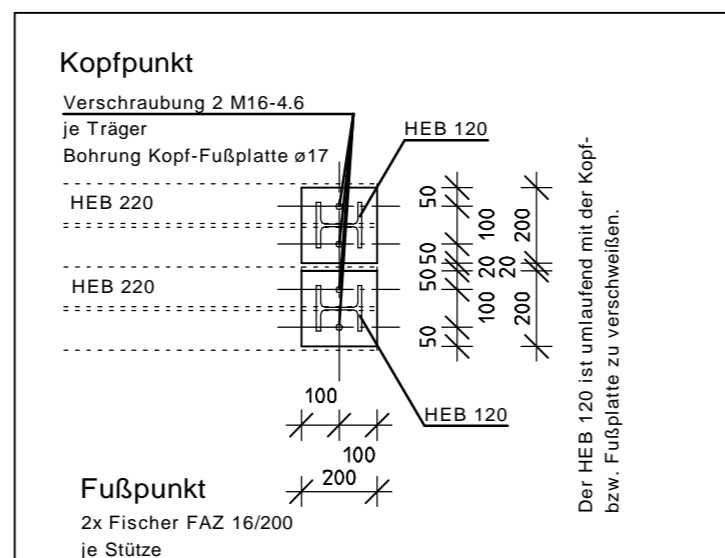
Kopfpunkt

Verschraubung 2 M16-4.6
je Träger
Bohrung Kopf-Fußplatte ø17

HEB 120

HEB 220

HEB 220

50
100
50
50
100
50

200
20
20
200

100
100
200

HEB 120

Fußpunkt
2x Fischer FAZ 16/200
je Stütze

Der HEB 120 ist umlaufend mit der Kopf- bzw. Fußplatte zu verschweißen.